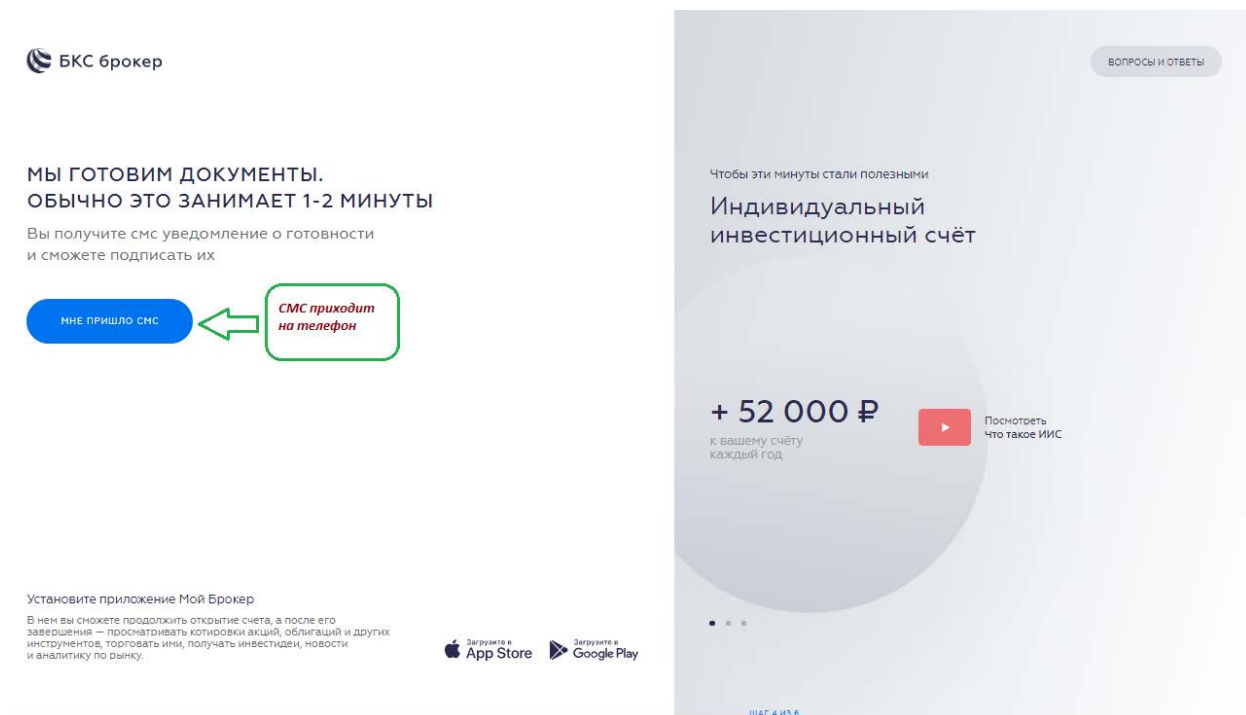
БКС брокер

МЫ ГОТОВИМ ДОКУМЕНТЫ. ОБЫЧНО ЭТО ЗАНИМАЕТ 1-2 МИНУТЫ

Вы получите смс уведомление о готовности и сможете подписать их

МНЕ ПРИШЛО СМС

СМС приходит на телефон

Установите приложение Мой Брокер

В нем вы сможете продолжить открытие счета, а после его завершения — просматривать котировки акций, облигаций и других инструментов, торговать ими, получать инвестидеи, новости и аналитику по рынку.

Загрузите в App Store

Загрузите в Google Play

ВОПРОСЫ И ОТВЕТЫ

Чтобы эти минуты стали полезными

Индивидуальный инвестиционный счёт

+ 52 000 ₽

к вашему счёту каждый год

Посмотреть Что такое ИИС

ШАГ 4 ИЗ 6